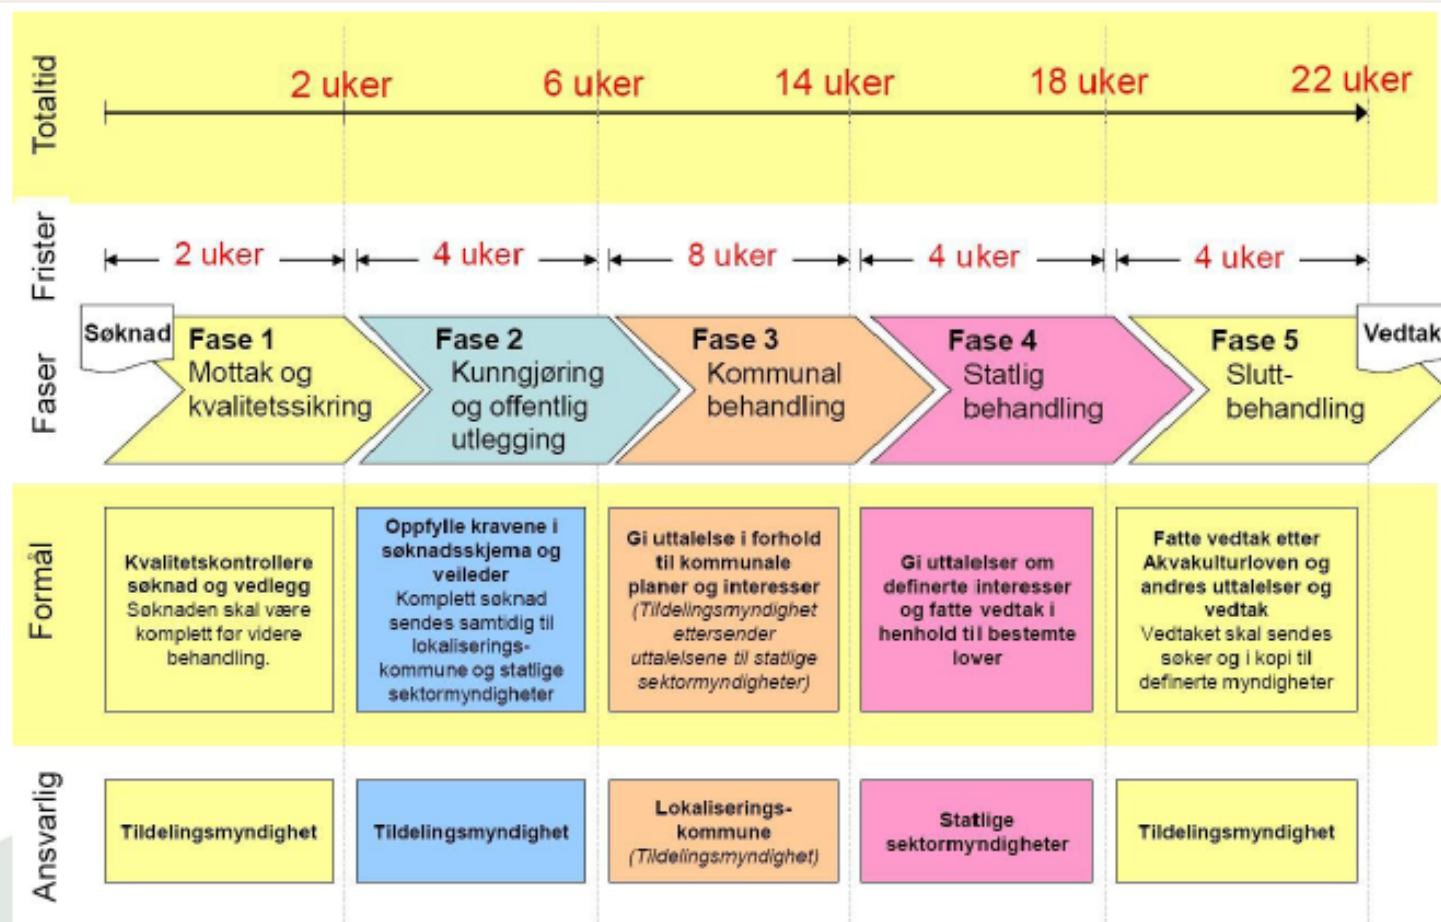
Totaltid

2 uker 6 uker 14 uker 18 uker 22 uker

Frister

2 uker 4 uker 8 uker 4 uker 4 uker

Faser

Søknad

Fase 1 Mottak og kvalitetssikring

Fase 2 Kunngjøring og offentlig utlegging

Fase 3 Kommunal behandling

Fase 4 Statlig behandling

Fase 5 Sluttbehandling

Vedtak

Formål

| Kvalitetskontrollere søknad og vedlegg Søknaden skal være komplett før videre behandling. | Oppfylle kravene i søknadsskjema og veileder Komplett søknad sendes samtidig til lokaliseringskommune og statlige sektormyndigheter | Gi uttalelse i forhold til kommunale planer og interesser (Tildelingsmyndighet ettersender uttalelsene til statlige sektormyndigheter) | Gi uttalelser om definerte interesser og fatte vedtak i henhold til bestemte lover | Fatte vedtak etter Akvakulturloven og andres uttalelser og vedtak Vedtaket skal sendes søker og i kopi til definerte myndigheter |
|---|---|---|---|---|

Ansvarlig

| Tildelingsmyndighet | Tildelingsmyndighet | Lokaliseringskommune (Tildelingsmyndighet) | Statlige sektormyndigheter | Tildelingsmyndighet |
|---|---|---|---|---|